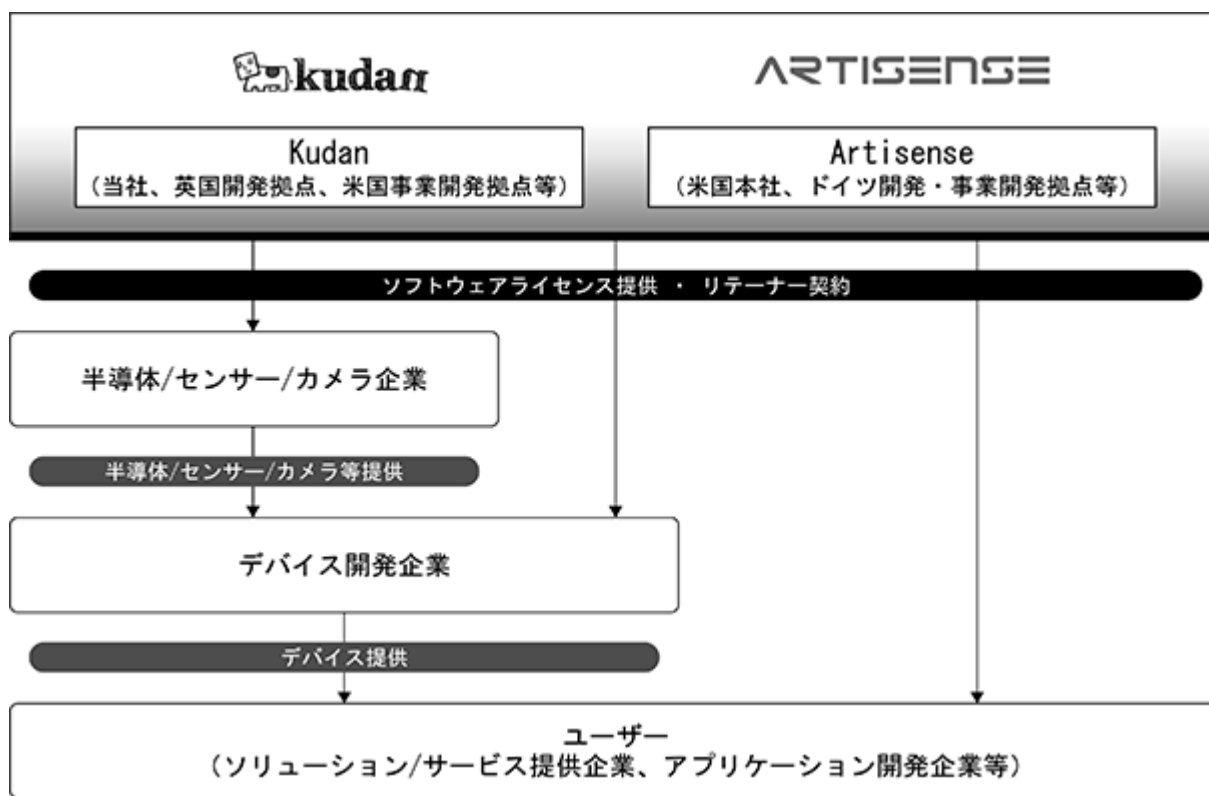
kudan

ARTISENSE

Kudan
（当社、英国開発拠点、米国事業開発拠点等）

Artisense
（米国本社、ドイツ開発・事業開発拠点等）

ソフトウェアライセンス提供 ・ リテーナー契約

半導体/センサー/カメラ企業

半導体/センサー/カメラ等提供

デバイス開発企業

デバイス提供

ユーザー
（ソリューション/サービス提供企業、アプリケーション開発企業等）